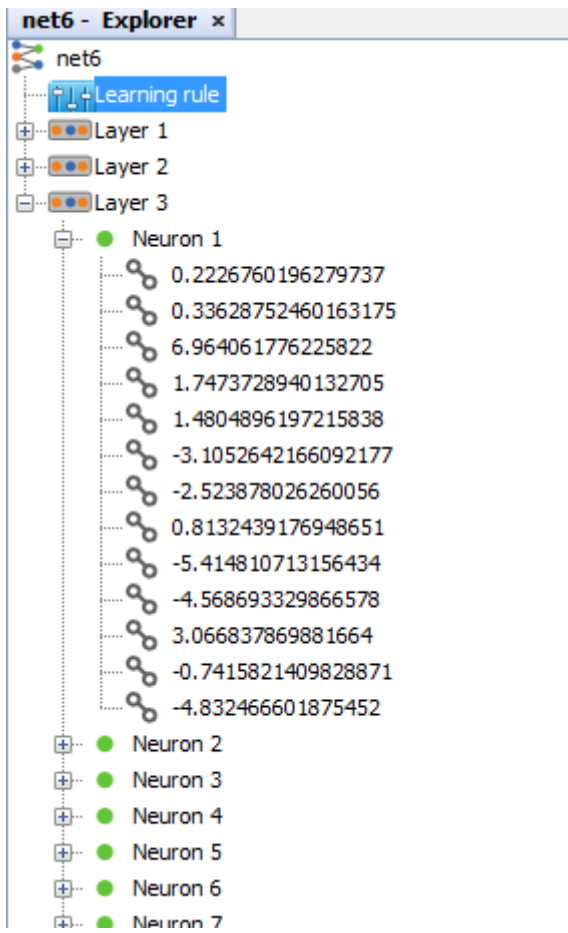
net6 - Explorer ×
net6
Learning rule
Layer 1
Layer 2
Layer 3
Neuron 1
0.2226760196279737
0.33628752460163175
6.964061776225822
1.7473728940132705
1.4804896197215838
-3.1052642166092177
-2.523878026260056
0.8132439176948651
-5.414810713156434
-4.568693329866578
3.066837869881664
-0.7415821409828871
-4.832466601875452
Neuron 2
Neuron 3
Neuron 4
Neuron 5
Neuron 6
Neuron 7